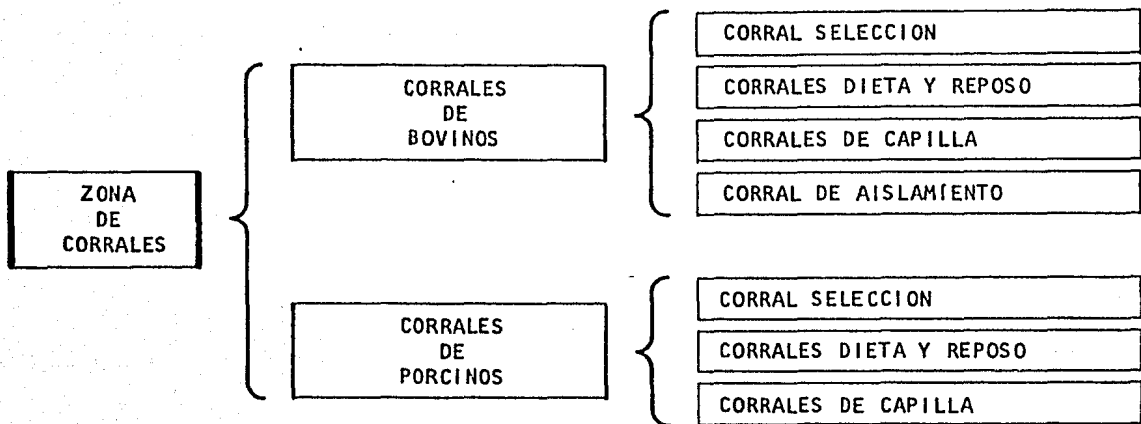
ZONA DE CORRALES

CORRALES DE BOVINOS

CORRAL SELECCION

CORRALES DIETA Y REPOSO

CORRALES DE CAPILLA

CORRAL DE AISLAMÍENTO

CORRALES DE PORCINOS

CORRAL SELECCION

CORRALES DIETA Y REPOSO

CORRALES DE CAPILLA